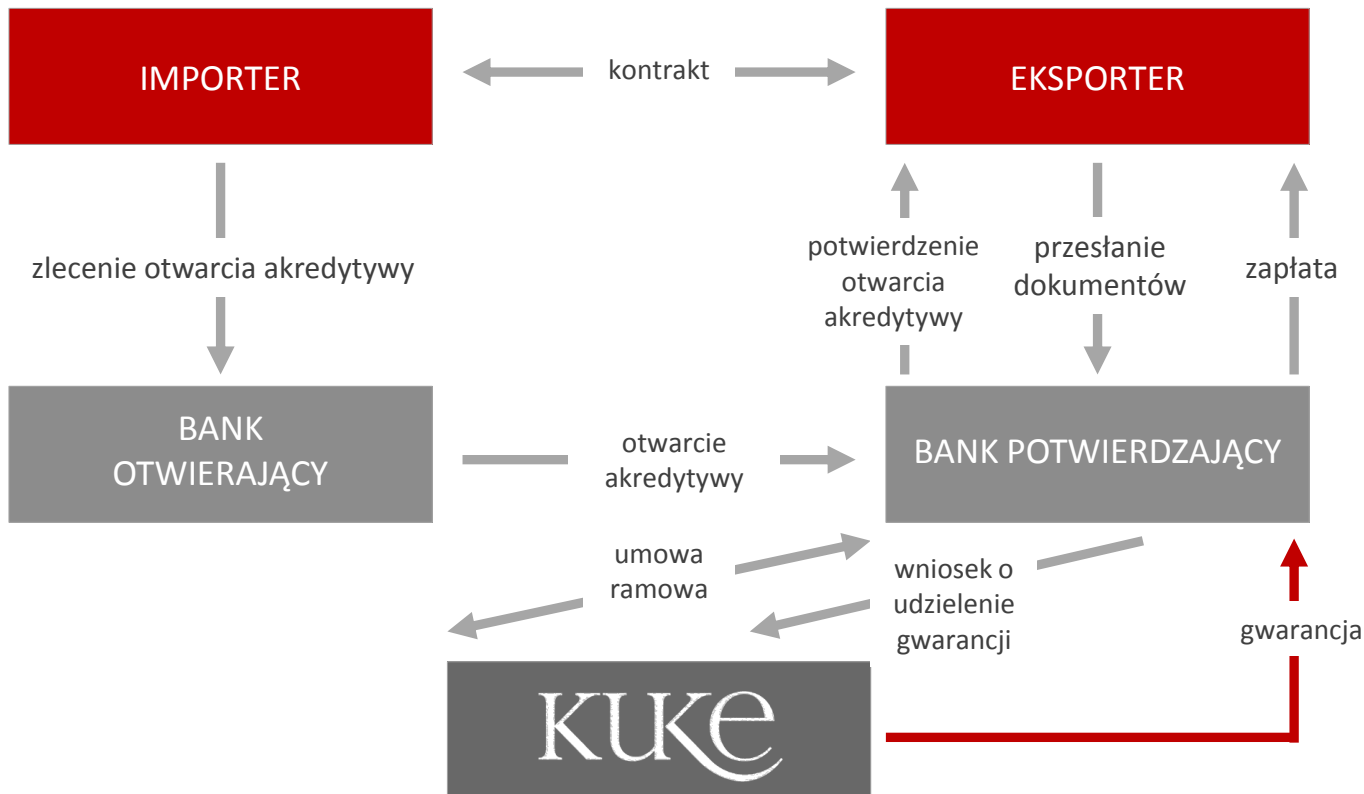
IMPORTER

kontrakt

EKSPORTER

zlecenie otwarcia akredytywy

potwierdzenie otwarcia akredytywy

przesłanie dokumentów

zapłata

BANK OTWIERAJĄCY

otwarcie akredytywy

BANK POTWIERDZAJĄCY

umowa ramowa

wniosek o udzielenie gwarancji

gwarancja

KUKE